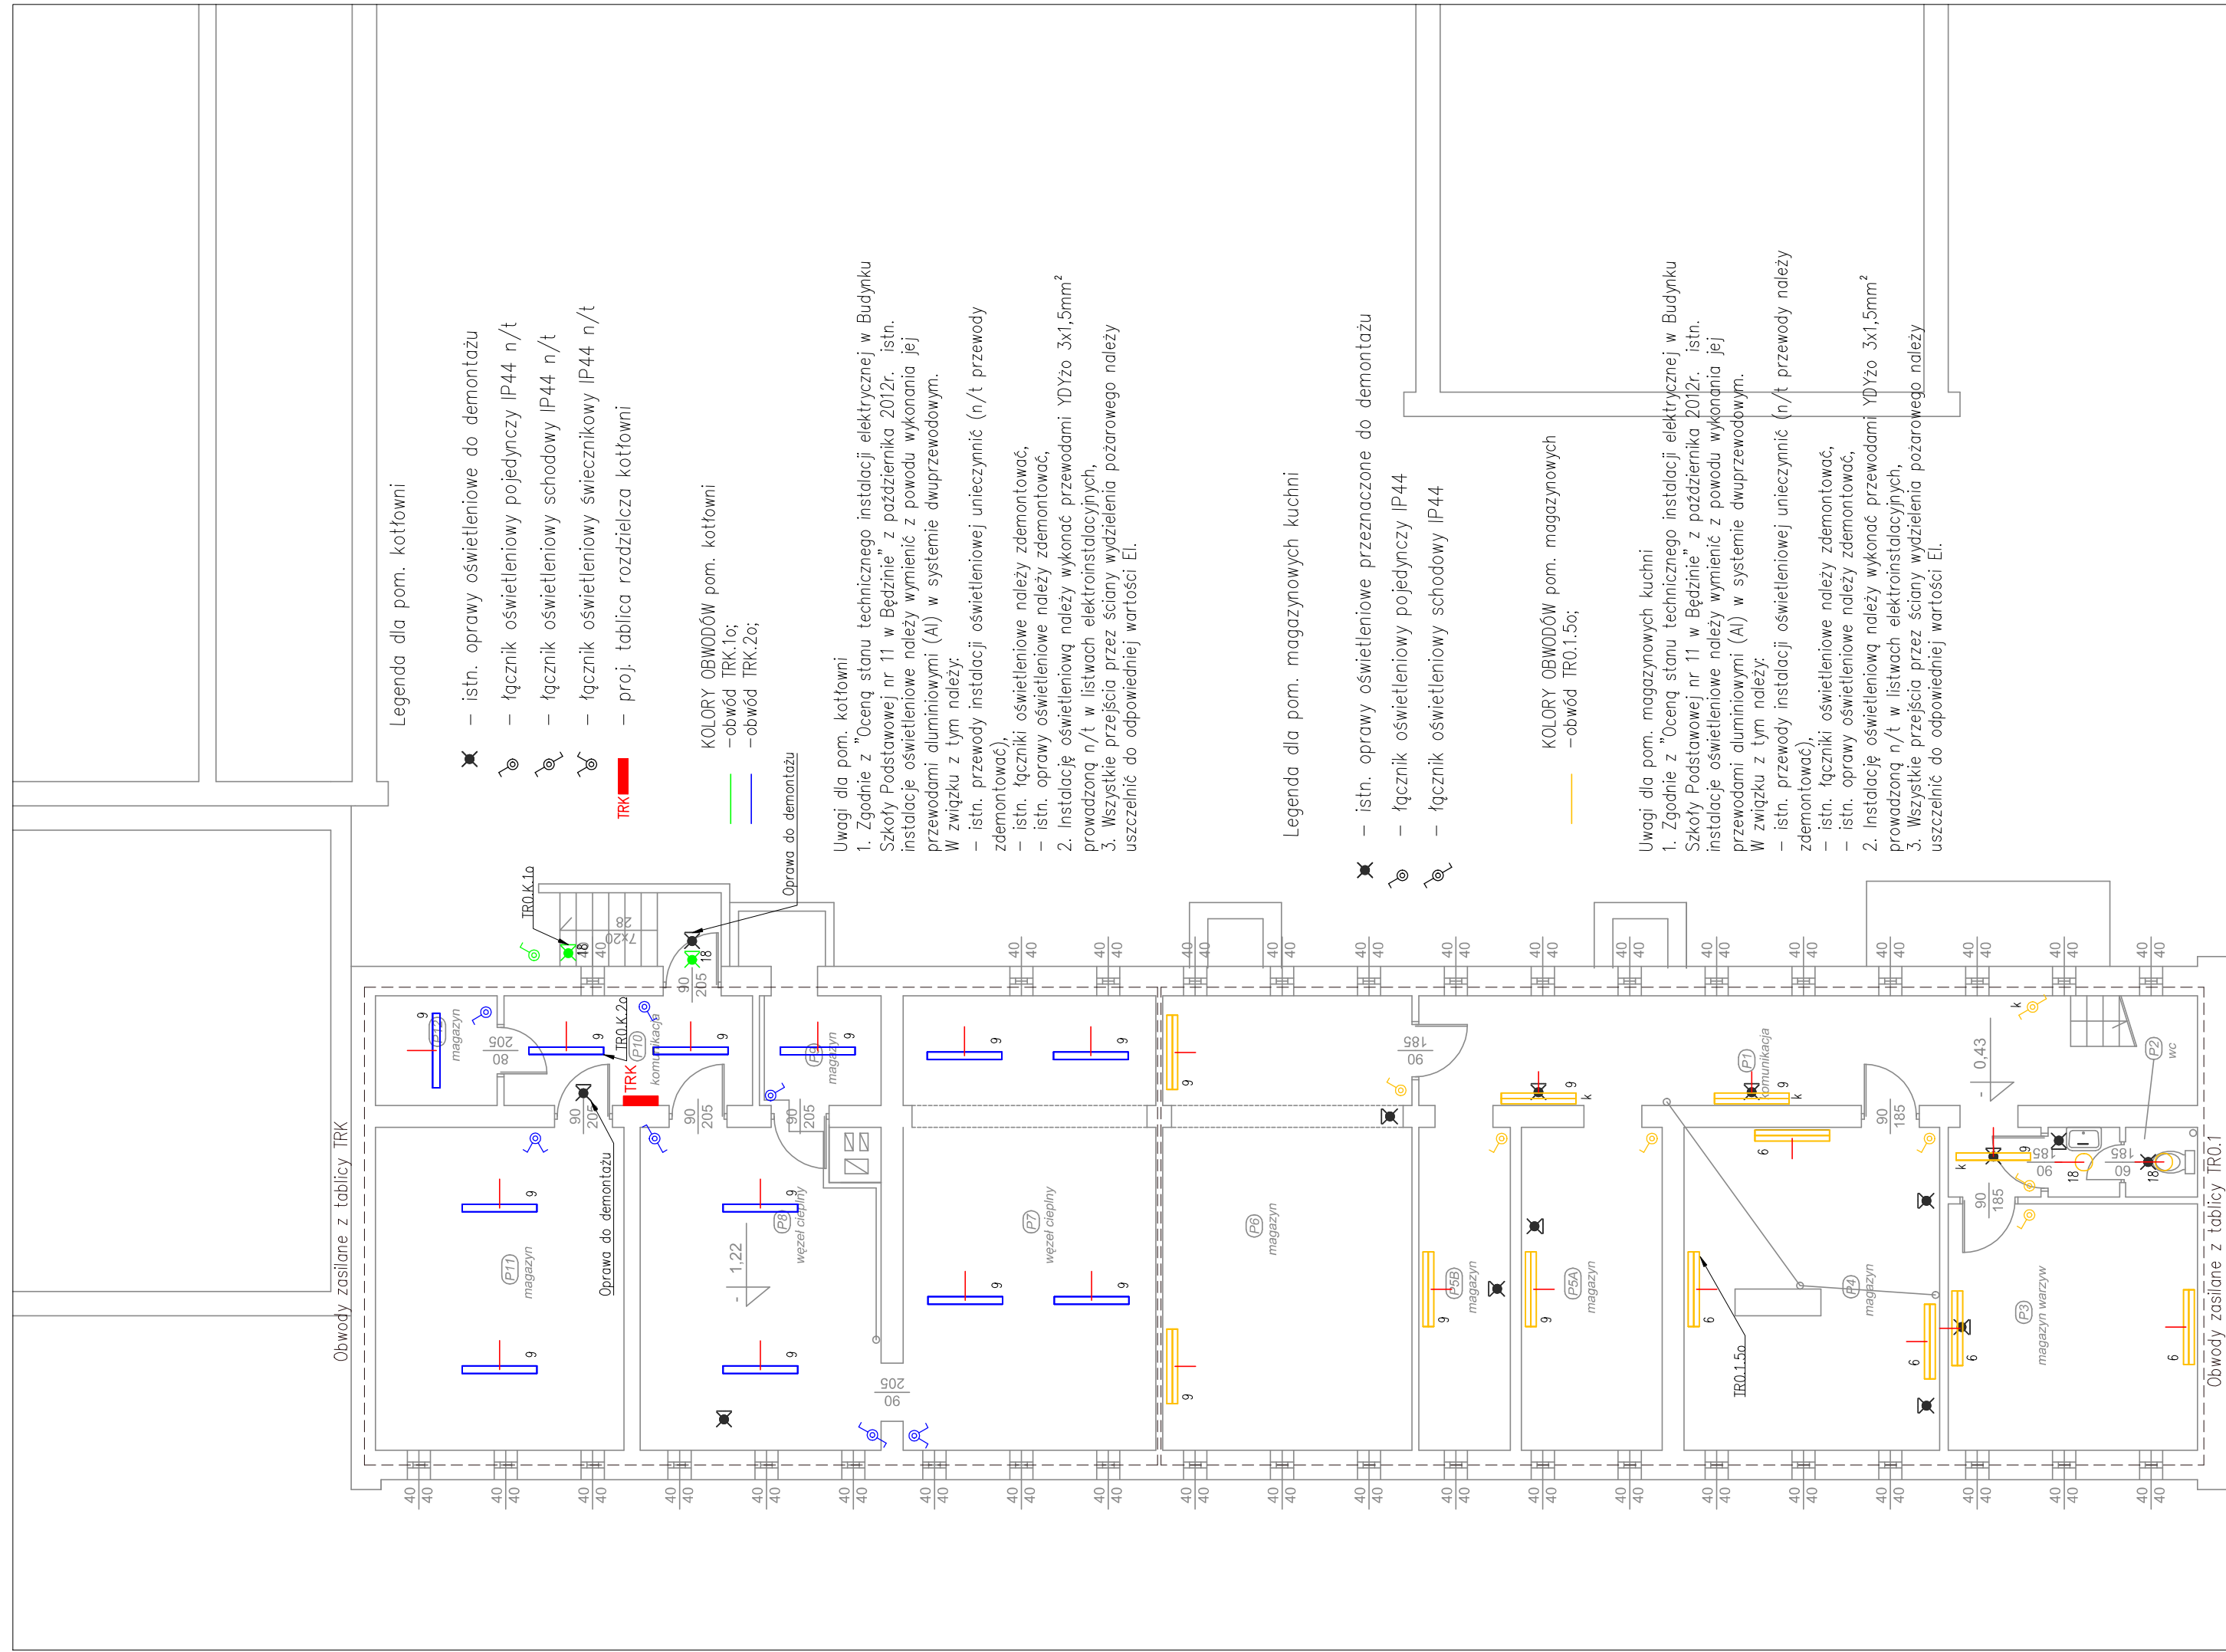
Legenda dla pom. kotłowni

– istn. oprawy oświetleniowe do demontażu
– łącznik oświetleniowy pojedynczy IP44 n/t
– łącznik oświetleniowy schodowy IP44 n/t
– łącznik oświetleniowy świecznikowy IP44 n/t
TRK – proj. tablica rozdzielcza kotłowni

KOLORY OBWODÓW pom. kotłowni
–obwód TRK.1o;
–obwód TRK.2o;

Oprawa do demontażu

Uwagi dla pom. kotłowni
1. Zgodnie z "Oceną stanu technicznego instalacji elektrycznej w Budynku Szkoły Podstawowej nr 11 w Będzinie" z października 2012r. istn. instalacje oświetleniowe należy wymienić z powodu wykonania jej przewodami aluminiowymi (Al) w systemie dwuprzewodowym.
W związku z tym należy:
– istn. przewody instalacji oświetleniowej unieczynnić (n/t przewody zdemontować),
– istn. łączniki oświetleniowe należy zdemontować,
– istn. oprawy oświetleniowe należy zdemontować,
2. Instalację oświetleniową należy wykonać przewodami YDYżo 3x1,5mm$^2$ prowadzoną n/t w listwach elektroinstalacyjnych,
3. Wszystkie przejścia przez ściany wydzielenia pożarowego należy uszczelnić do odpowiedniej wartości EI.

Legenda dla pom. magazynowych kuchni

– istn. oprawy oświetleniowe przeznaczone do demontażu
– łącznik oświetleniowy pojedynczy IP44
– łącznik oświetleniowy schodowy IP44

KOLORY OBWODÓW pom. magazynowych
–obwód TR0.1.5o;

Uwagi dla pom. magazynowych kuchni
1. Zgodnie z "Oceną stanu technicznego instalacji elektrycznej w Budynku Szkoły Podstawowej nr 11 w Będzinie" z października 2012r. istn. instalacje oświetleniowe należy wymienić z powodu wykonania jej przewodami aluminiowymi (Al) w systemie dwuprzewodowym.
W związku z tym należy:
– istn. przewody instalacji oświetleniowej unieczynnić (n/t przewody zdemontować),
– istn. łączniki oświetleniowe należy zdemontować,
– istn. oprawy oświetleniowe należy zdemontować,
2. Instalację oświetleniową należy wykonać przewodami YDYżo 3x1,5mm$^2$ prowadzoną n/t w listwach elektroinstalacyjnych,
3. Wszystkie przejścia przez ściany wydzielenia pożarowego należy uszczelnić do odpowiedniej wartości EI.

TR0.K.1o
TR0.K.2o
TRK
Obwody zasilane z tablicy TRK
Obwody zasilane z tablicy TR0.1
TR0.1.5o
Oprawa do demontażu

P1 komunikacja
P2 wc
P3 magazyn warzyw
P4 magazyn
P5A magazyn
P5B magazyn
P6 magazyn
P7 węzeł cieplny
P8 węzeł cieplny
P9 magazyn
P10 komunikacja
P11 magazyn
P12 magazyn

1,22
0,43
7x20
28
40 40
90 205
80 205
90 185
90 60
60 185
6 9 18 48 k